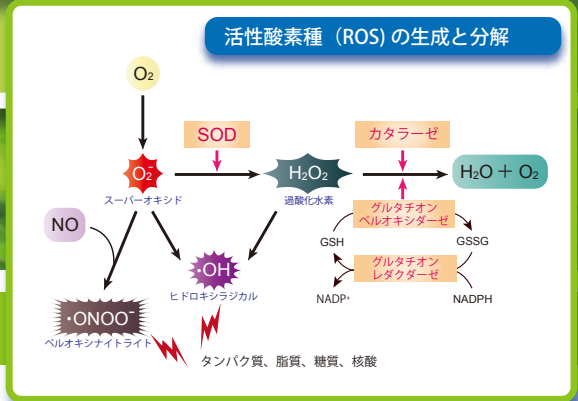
活性酸素種（ROS）の生成と分解

$O_2$

SOD

カタラーゼ

$O_2^-$

スーパーオキシド

$H_2O_2$

過酸化水素

$H_2O + O_2$

グルタチオン
ペルオキシダーゼ

NO

GSH

GSSG

グルタチオン
レダクダーゼ

•OH

ヒドロキシラジカル

$NADP^+$

NADPH

•$ONOO^-$

ペルオキシナイトライト

タンパク質、脂質、糖質、核酸